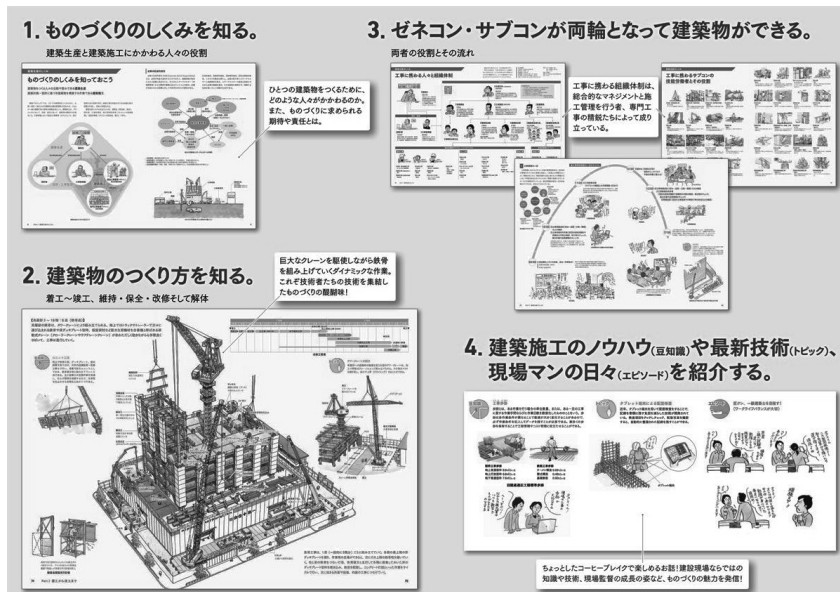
1. ものづくりのしくみを知る。

建築生産と建築施工にかかわる人々の役割

ものづくりのしくみを知っておこう

ひとつの建築物をつくるために、どのような人々がかかわるのか。また、ものづくりに求められる期待や責任とは。

3. ゼネコン・サブコンが両輪となって建築物ができる。

両者の役割とその流れ

工事に携わる人々と組織体制

工事に携わる組織体制は、総合的なマネジメントと施工管理を行う者、専門工事の職能たちによって成り立っている。

2. 建築物のつくり方を知る。

着工～竣工、維持・保全・改修そして解体

巨大なクレーンを駆使しながら鉄骨を組み上げていくダイナミックな作業。これぞ技術者たちの技術を集結したものづくりの醍醐味！

4. 建築施工のノウハウ(豆知識)や最新技術(トピック)、現場マンの日々(エピソード)を紹介する。

ちょっとしたコーヒーブレイクで楽しめるお話！建設現場ならではの知識や技術、現場監督の成長の姿など、ものづくりの魅力を発信！